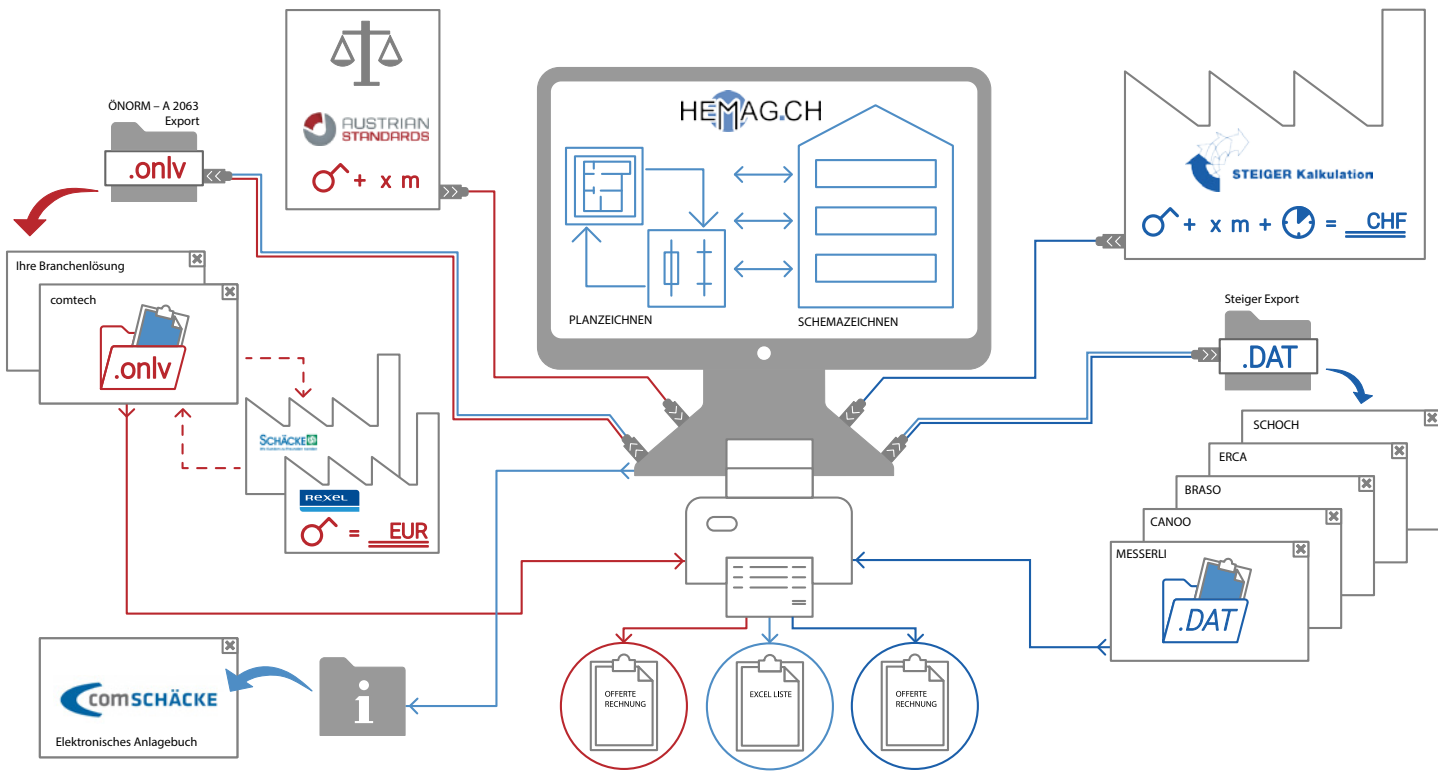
ÖNORM – A 2063
Export

.onlv

AUSTRIAN
STANDARDS

+ x m

HEMAG.CH

PLANZEICHNEN

SCHEMAZEICHNEN

STEIGER Kalkulation

+ x m + = CHF

Ihre Branchenlösung

comtech

.onlv

SCHÄCKE

REXEL

= EUR

Steiger Export

.DAT

SCHOCH

ERCA

BRASO

CANOO

MESSERLI

.DAT

comSCHÄCKE

Elektronisches Anlagebuch

OFFERTE
RECHNUNG

EXCEL LISTE

OFFERTE
RECHNUNG